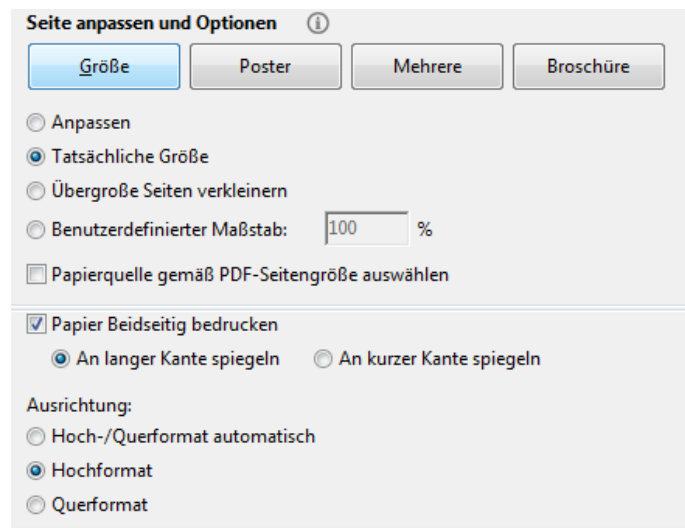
Seite anpassen und Optionen ⓘ

Größe | Poster | Mehrere | Broschüre

Anpassen
Tatsächliche Größe
Übergroße Seiten verkleinern
Benutzerdefinierter Maßstab: 100 %
Papierquelle gemäß PDF-Seitengröße auswählen

Papier Beidseitig bedrucken
An langer Kante spiegeln
An kurzer Kante spiegeln

Ausrichtung:
Hoch-/Querformat automatisch
Hochformat
Querformat